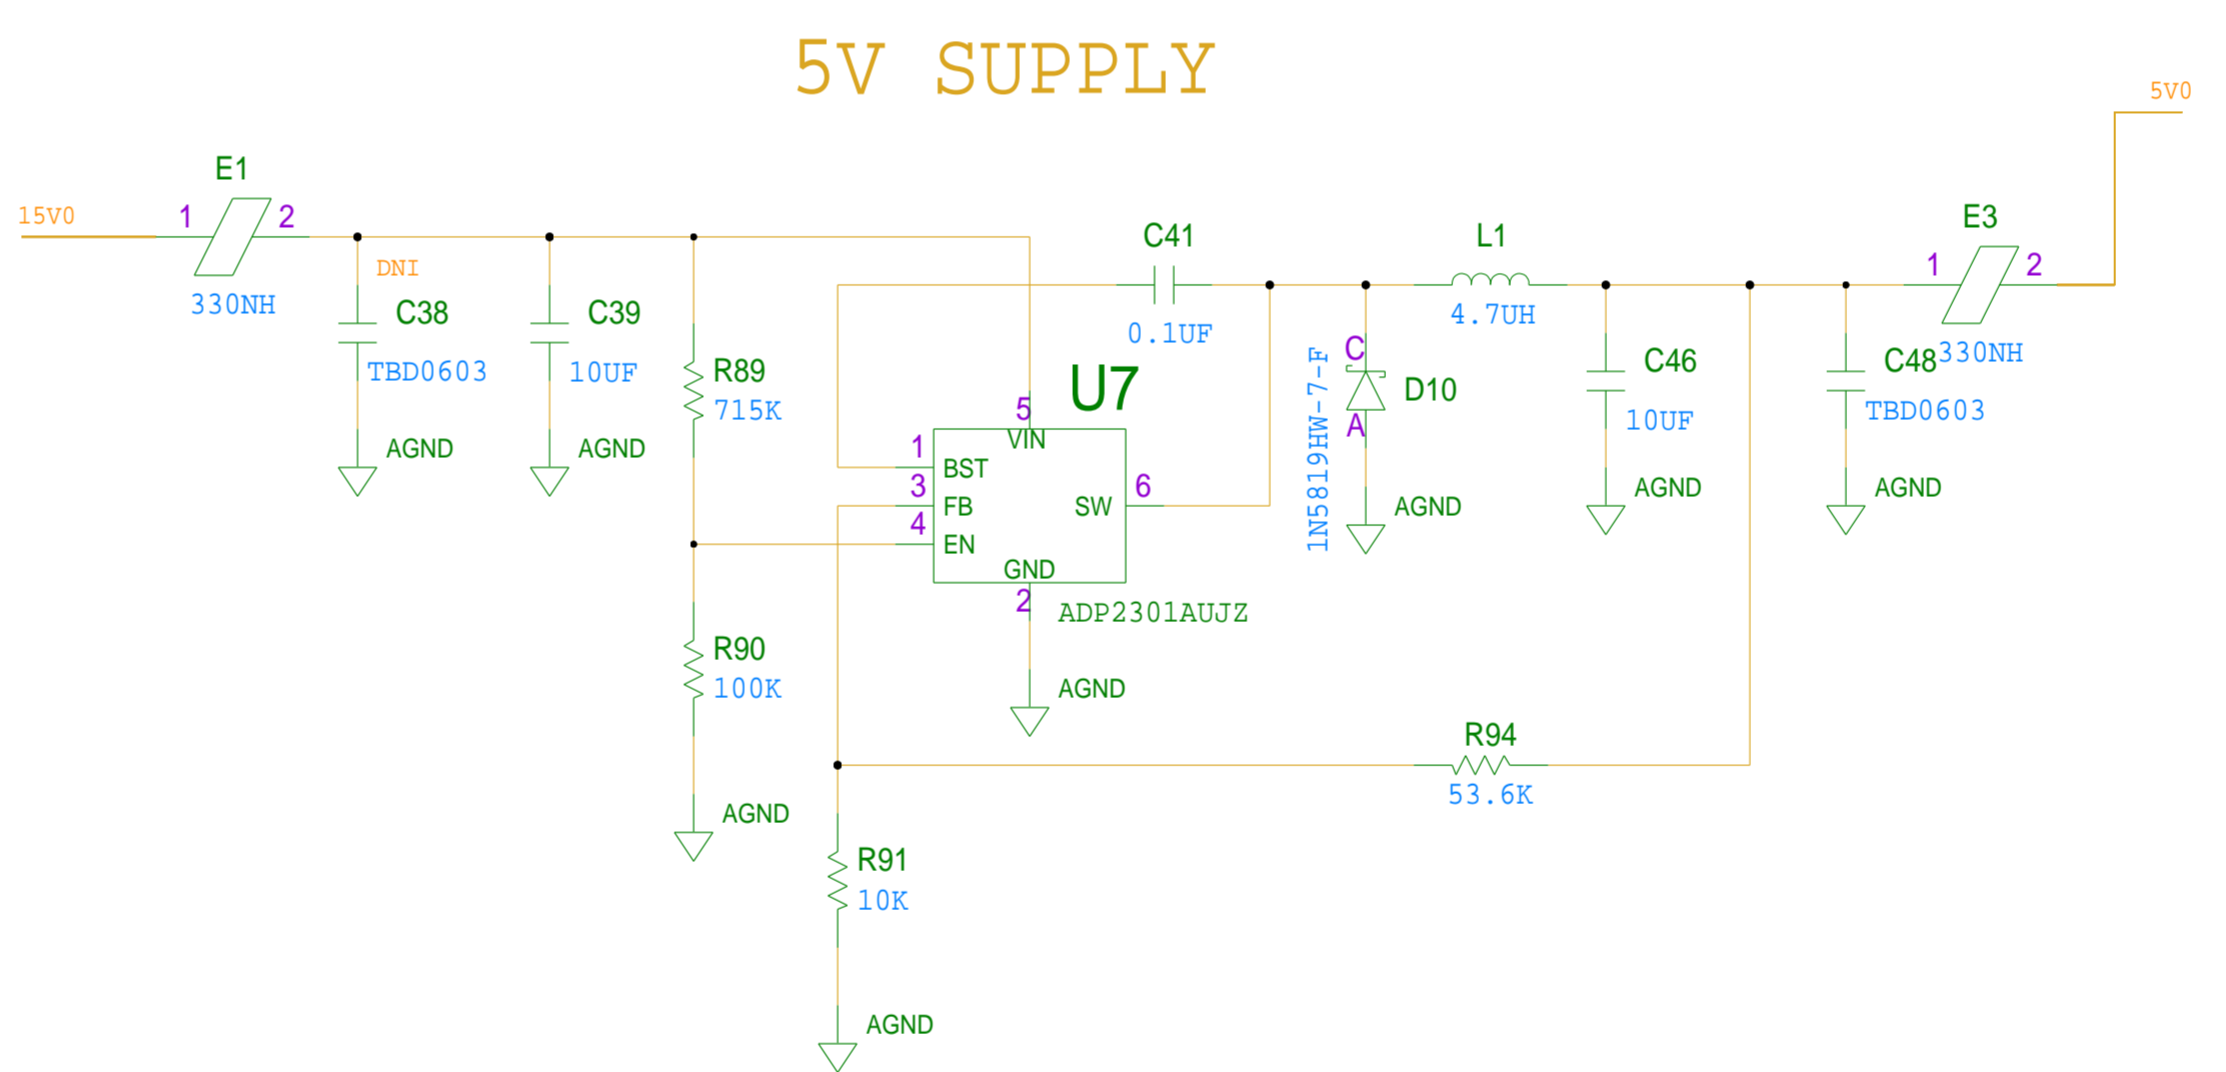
5V SUPPLY

5V0

E1
15V0
1
2
330NH
DNI
C38
TBD0603
AGND
C39
10UF
AGND
R89
715K
C41
0.1UF
L1
4.7UH
E3
1
2
330NH
C
D10
A
1N5819HW-7-F
AGND
C46
10UF
AGND
C48
TBD0603
AGND
U7
5
VIN
1
BST
3
FB
4
EN
SW
6
GND
2
ADP2301AUJZ
AGND
R90
100K
AGND
R94
53.6K
R91
10K
AGND